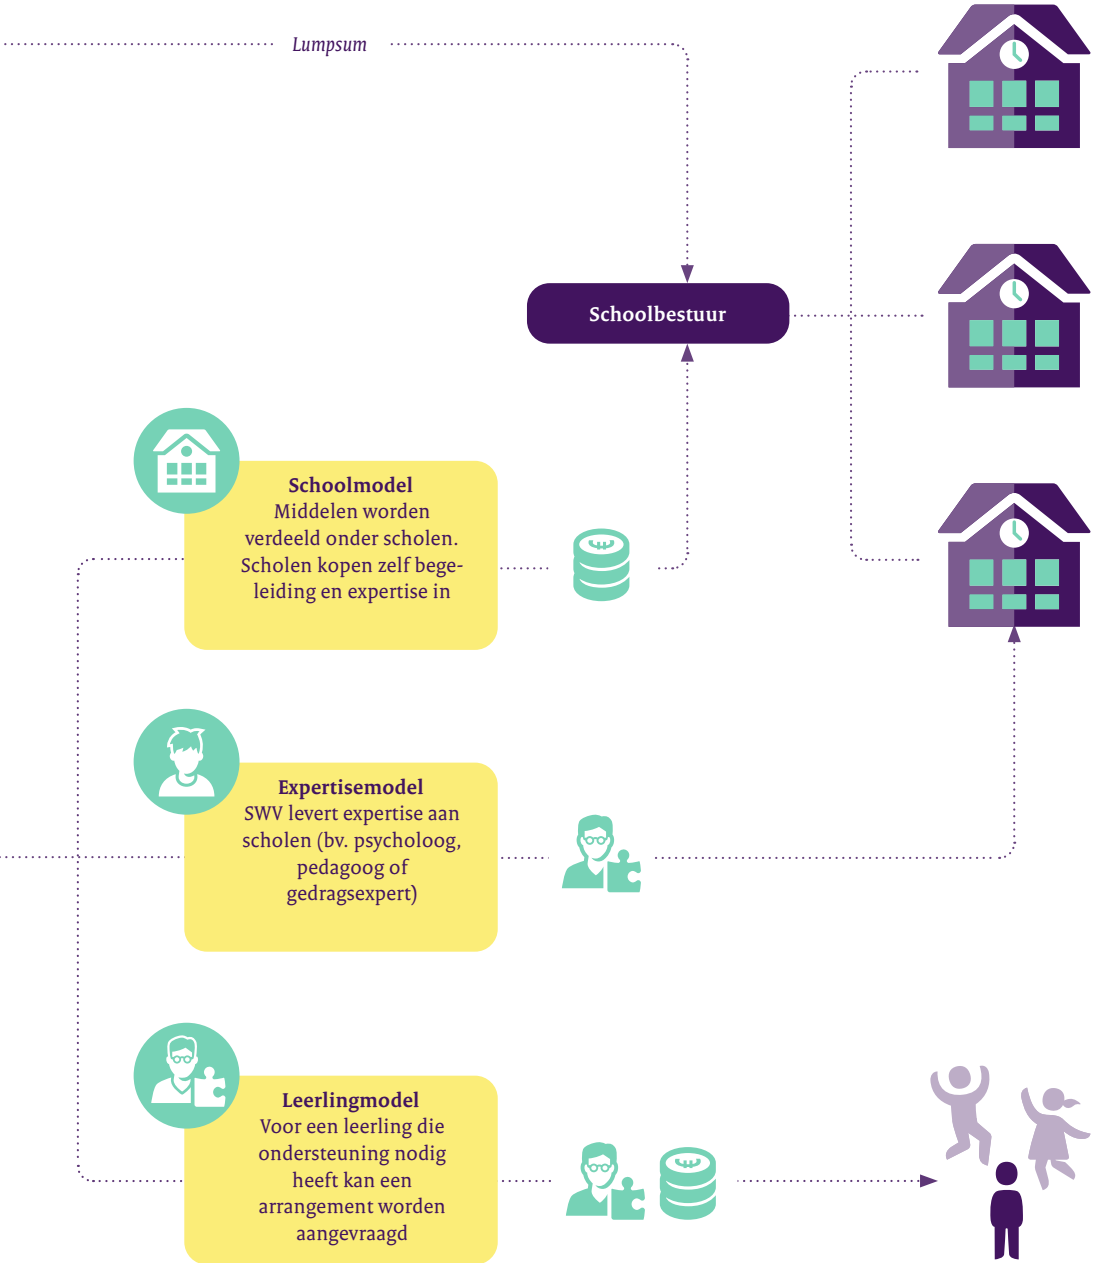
Lumpsum

Schoolbestuur

Schoolmodel
Middelen worden verdeeld onder scholen. Scholen kopen zelf begeleiding en expertise in

Expertisemodel
SWV levert expertise aan scholen (bv. psycholoog, pedagoog of gedragsexpert)

Leerlingmodel
Voor een leerling die ondersteuning nodig heeft kan een arrangement worden aangevraagd